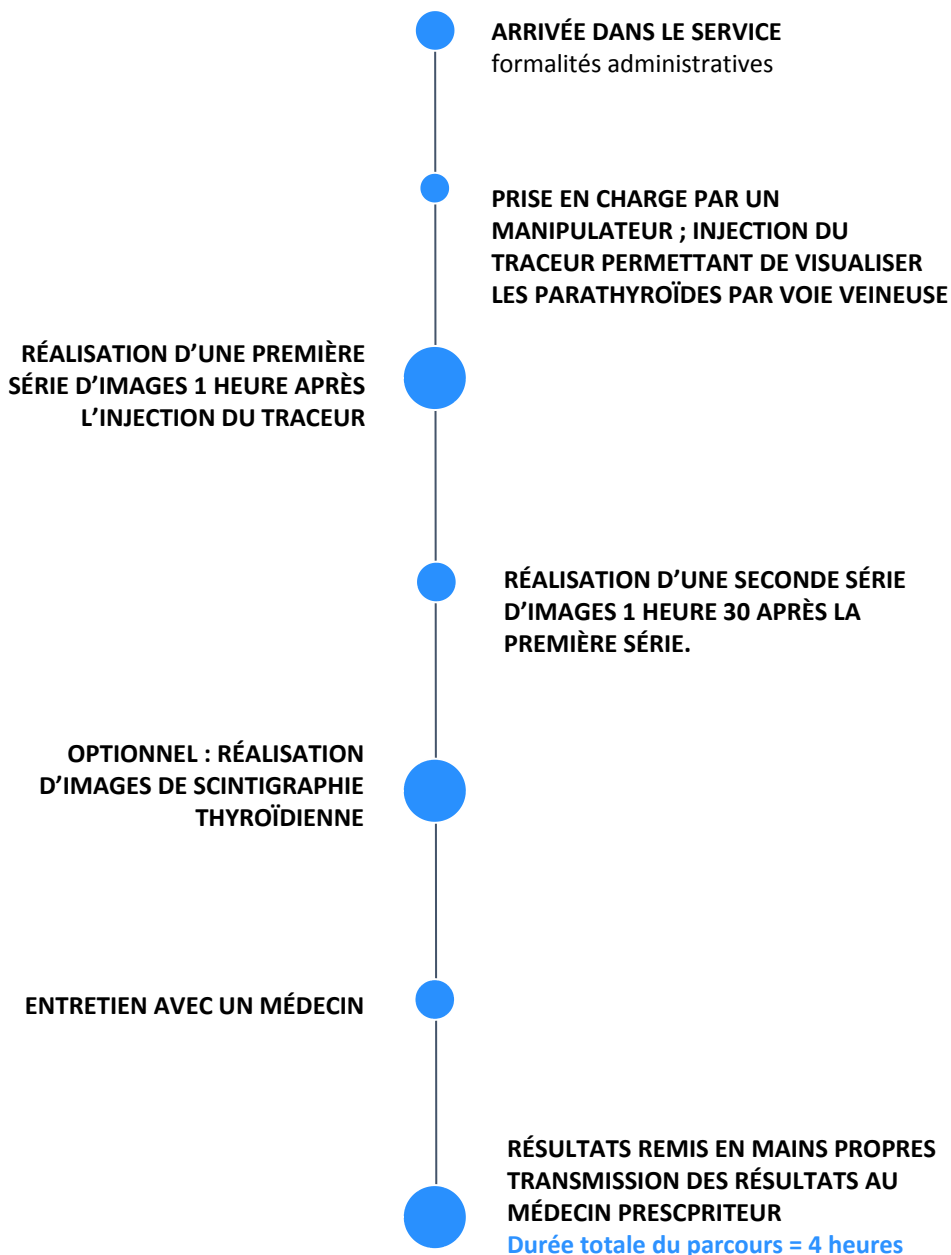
ARRIVÉE DANS LE SERVICE
formalités administratives

PRISE EN CHARGE PAR UN MANIPULATEUR ; INJECTION DU TRACEUR PERMETTANT DE VISUALISER LES PARATHYROÏDES PAR VOIE VEINEUSE

RÉALISATION D’UNE PREMIÈRE SÉRIE D’IMAGES 1 HEURE APRÈS L’INJECTION DU TRACEUR

RÉALISATION D’UNE SECONDE SÉRIE D’IMAGES 1 HEURE 30 APRÈS LA PREMIÈRE SÉRIE.

OPTIONNEL : RÉALISATION D’IMAGES DE SCINTIGRAPHIE THYROÏDIENNE

ENTRETIEN AVEC UN MÉDECIN

RÉSULTATS REMIS EN MAINS PROPRES
TRANSMISSION DES RÉSULTATS AU MÉDECIN PRESCPRITEUR
Durée totale du parcours = 4 heures